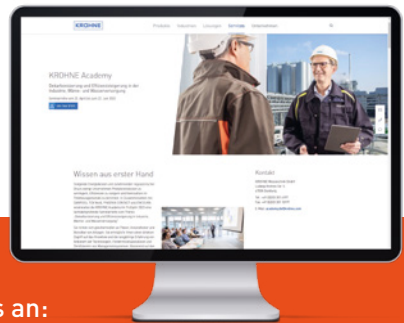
KROHNE

Produkte Industrien Lösungen Services Unternehmen

KROHNE Academy

Betriebsoptimierung und Effizienzsteigerung in der Industrie, Wasser- und Abwasserversorgung

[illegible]

Wissen aus erster Hand

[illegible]

Kontakt

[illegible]

s an: